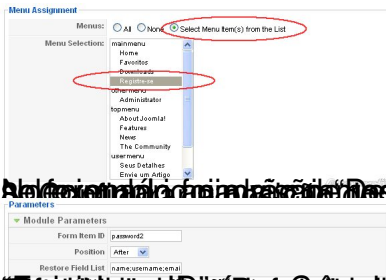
Menu Assignment

Menus: All None Select Menu Item(s) from the List

Menu Selection:
mainmenu
Home
Favoritos
Downloads
Registre-se
othermenu
Administator
topmenu
About Joomla!
Features
News
The Community
usermenu
Seus Detalhes
Envie um Artigo

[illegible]

Parameters

Module Parameters

Form Item ID password2

Position After

Restore Field List name;username;emai

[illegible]